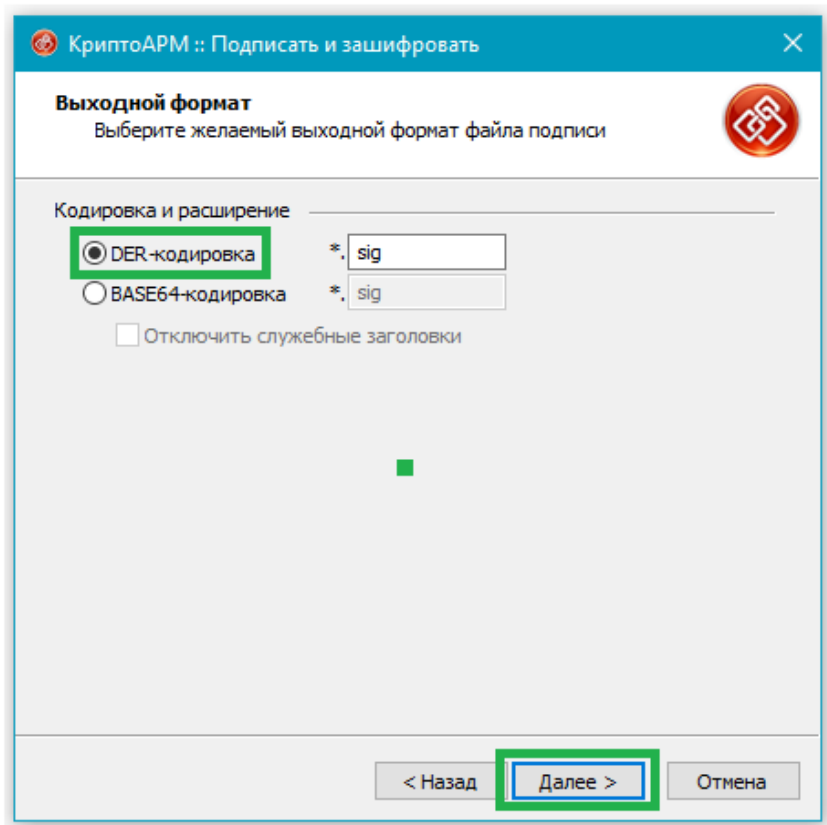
КриптоАРМ :: Подписать и зашифровать

Выходной формат
Выберите желаемый выходной формат файла подписи

Кодировка и расширение

DER-кодировка *. sig

BASE64-кодировка *. sig

Отключить служебные заголовки

< Назад Далее > Отмена